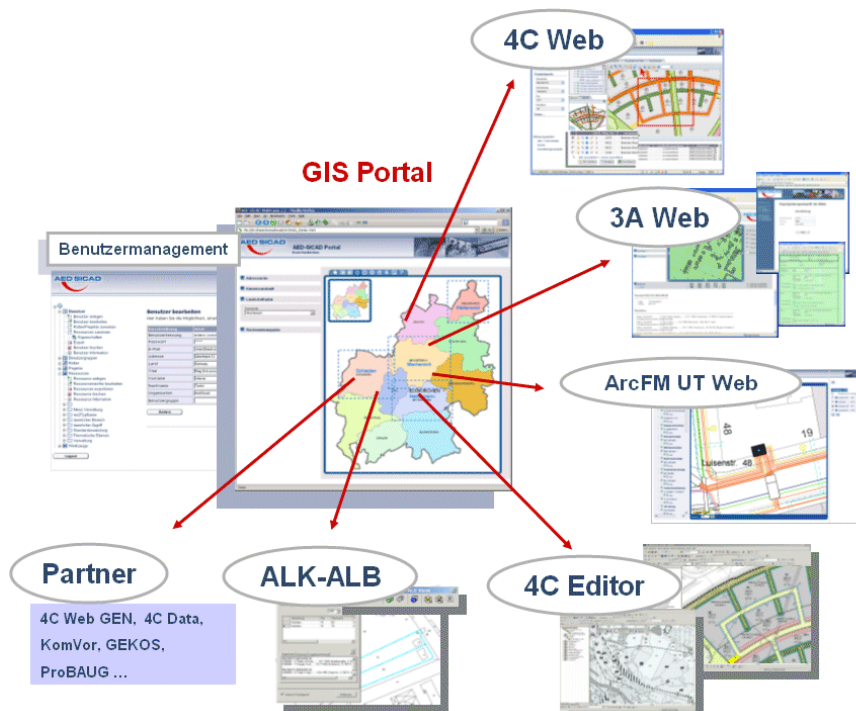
4C Web

GIS Portal

3A Web

Benutzermanagement

AED SICAD

AED-SICAD Portal

Benutzer bearbeiten

ArcFM UT Web

48

19

Luisenstr. 48

Partner

4C Web GEN, 4C Data, KomVor, GEKOS, ProBAUG ...

ALK-ALB

4C Editor